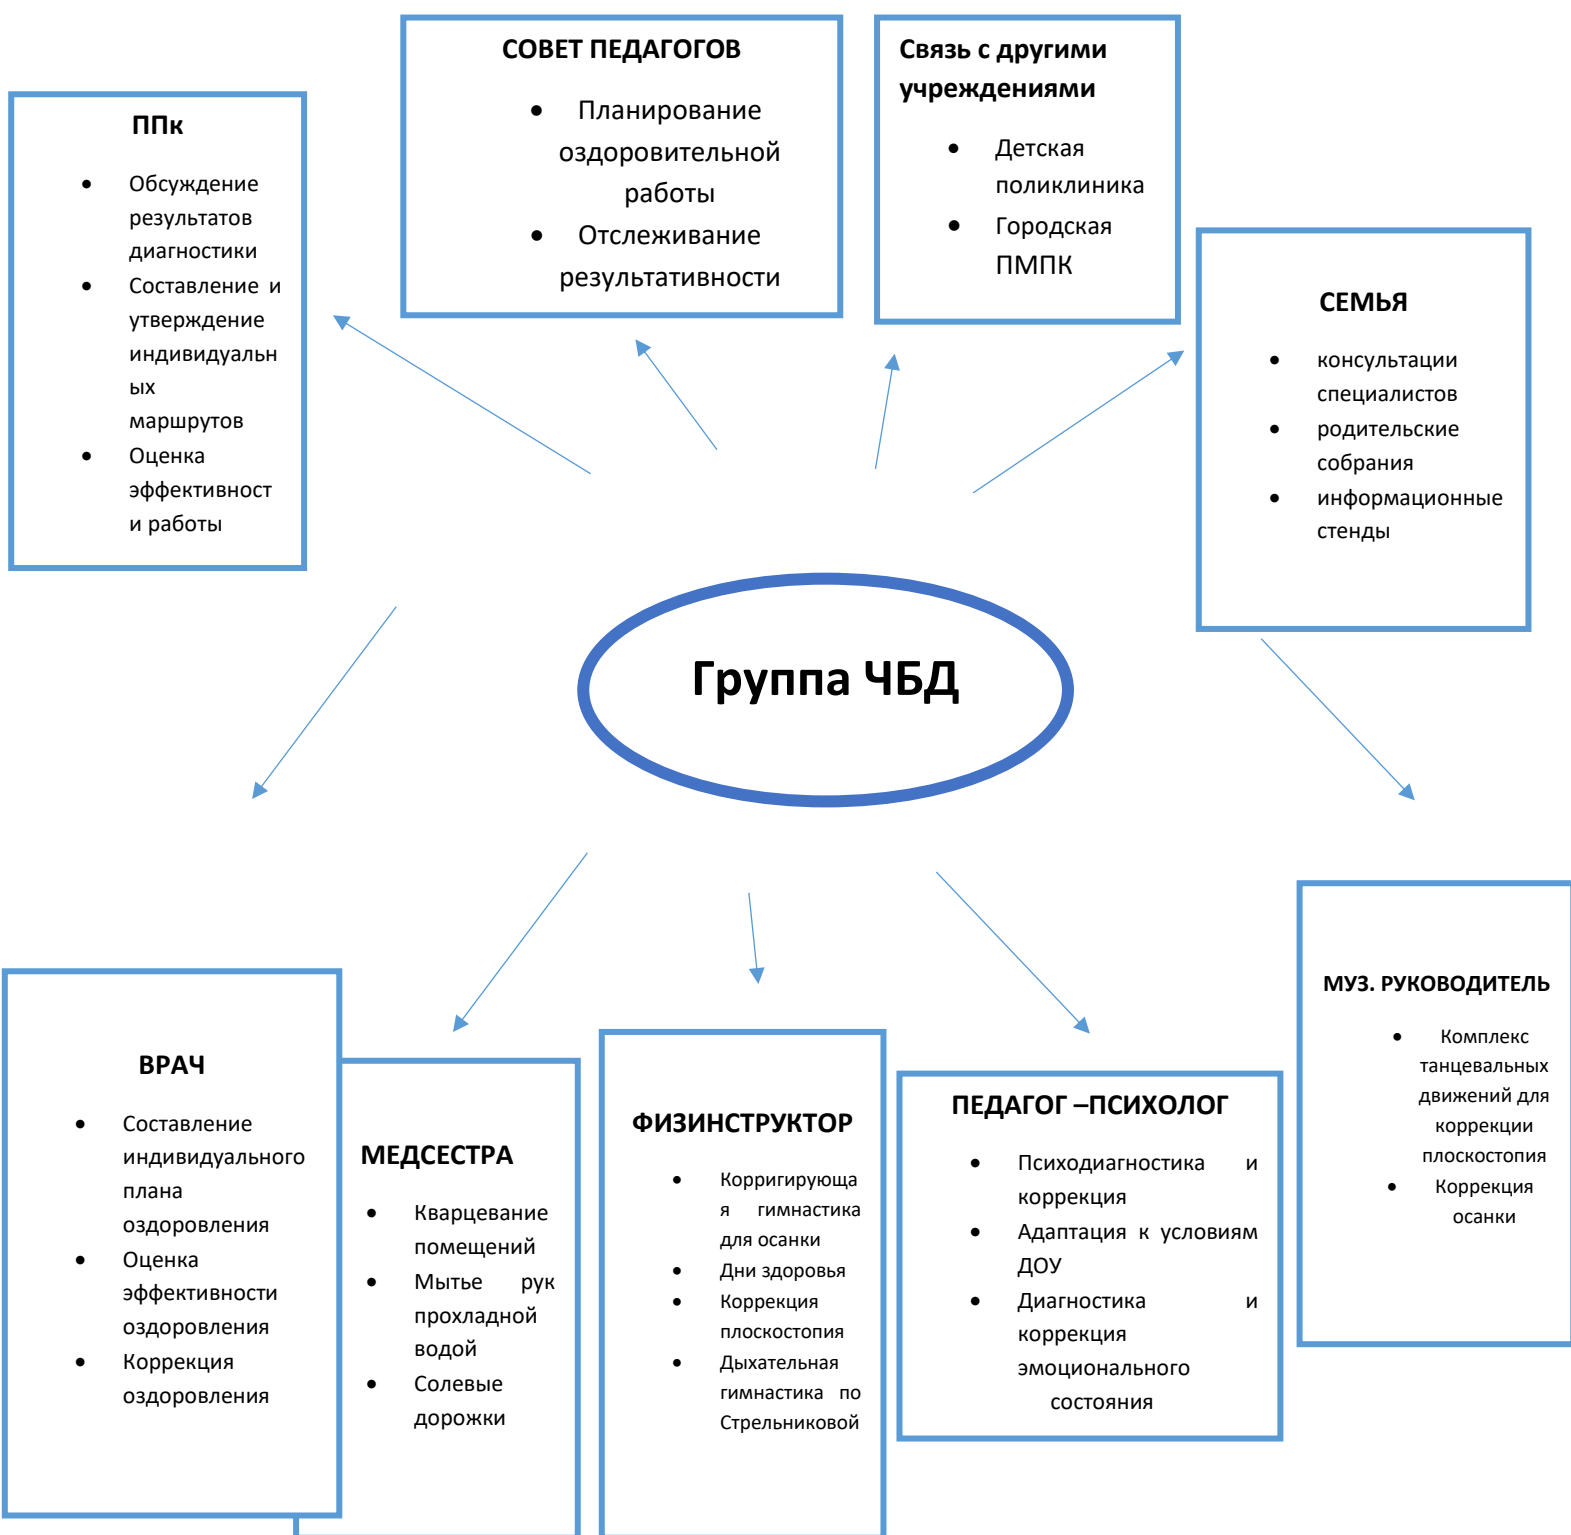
Группа ЧБД

ППк

- Обсуждение результатов диагностики
- Составление и утверждение индивидуальных маршрутов
- Оценка эффективности работы

СОВЕТ ПЕДАГОГОВ

- Планирование оздоровительной работы
- Отслеживание результативности

Связь с другими учреждениями

- Детская поликлиника
- Городская ПМПК

СЕМЬЯ

- консультации специалистов
- родительские собрания
- информационные стенды

ВРАЧ

- Составление индивидуального плана оздоровления
- Оценка эффективности оздоровления
- Коррекция оздоровления

МЕДСЕСТРА

- Кварцевание помещений
- Мытье рук прохладной водой
- Солевые дорожки

ФИЗИНСТРУКТОР

- Корригирующая гимнастика для осанки
- Дни здоровья
- Коррекция плоскостопия
- Дыхательная гимнастика по Стрельниковой

ПЕДАГОГ –ПСИХОЛОГ

- Психодиагностика и коррекция
- Адаптация к условиям ДОУ
- Диагностика и коррекция эмоционального состояния

МУЗ. РУКОВОДИТЕЛЬ

- Комплекс танцевальных движений для коррекции плоскостопия
- Коррекция осанки